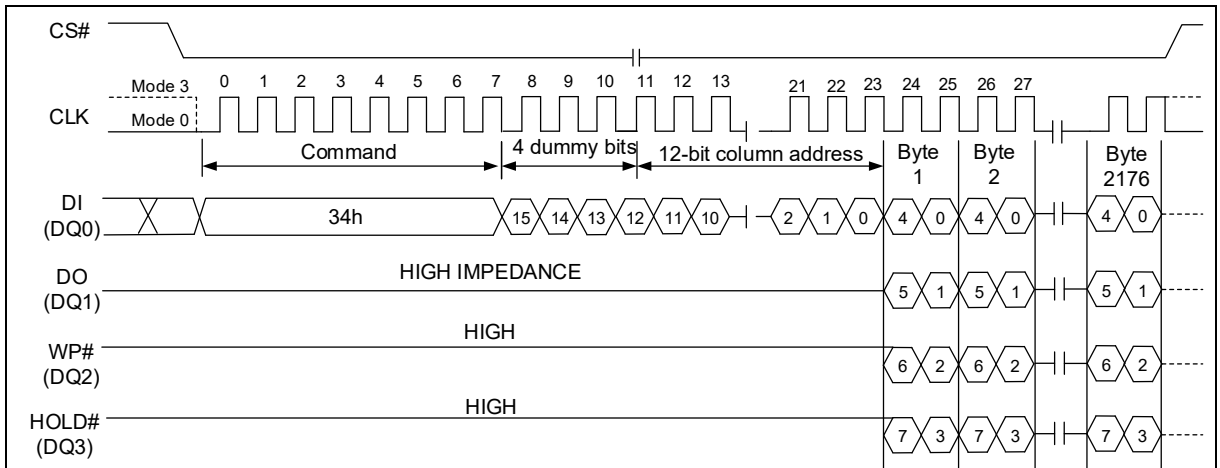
CS#

Mode 3
Mode 0
CLK

0 1 2 3 4 5 6 7 8 9 10 11 12 13 21 22 23 24 25 26 27

Command
4 dummy bits
12-bit column address
Byte 1
Byte 2
Byte 2176

DI (DQ0)
34h
15 14 13 12 11 10 2 1 0 4 0 4 0 4 0

DO (DQ1)
HIGH IMPEDANCE
5 1 5 1 5 1

WP# (DQ2)
HIGH
6 2 6 2 6 2

HOLD# (DQ3)
HIGH
7 3 7 3 7 3